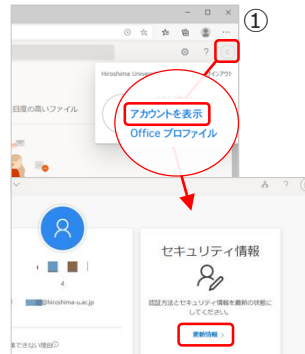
①

Hiroshima Univ

サインアウト

日度の高いファイル

アカウントを表示

Office プロファイル

4

@hiroshima-u.ac.jp

セキュリティ情報

認証方法とセキュリティ情報を最新の状態にしてください。

更新情報 >

できない理由